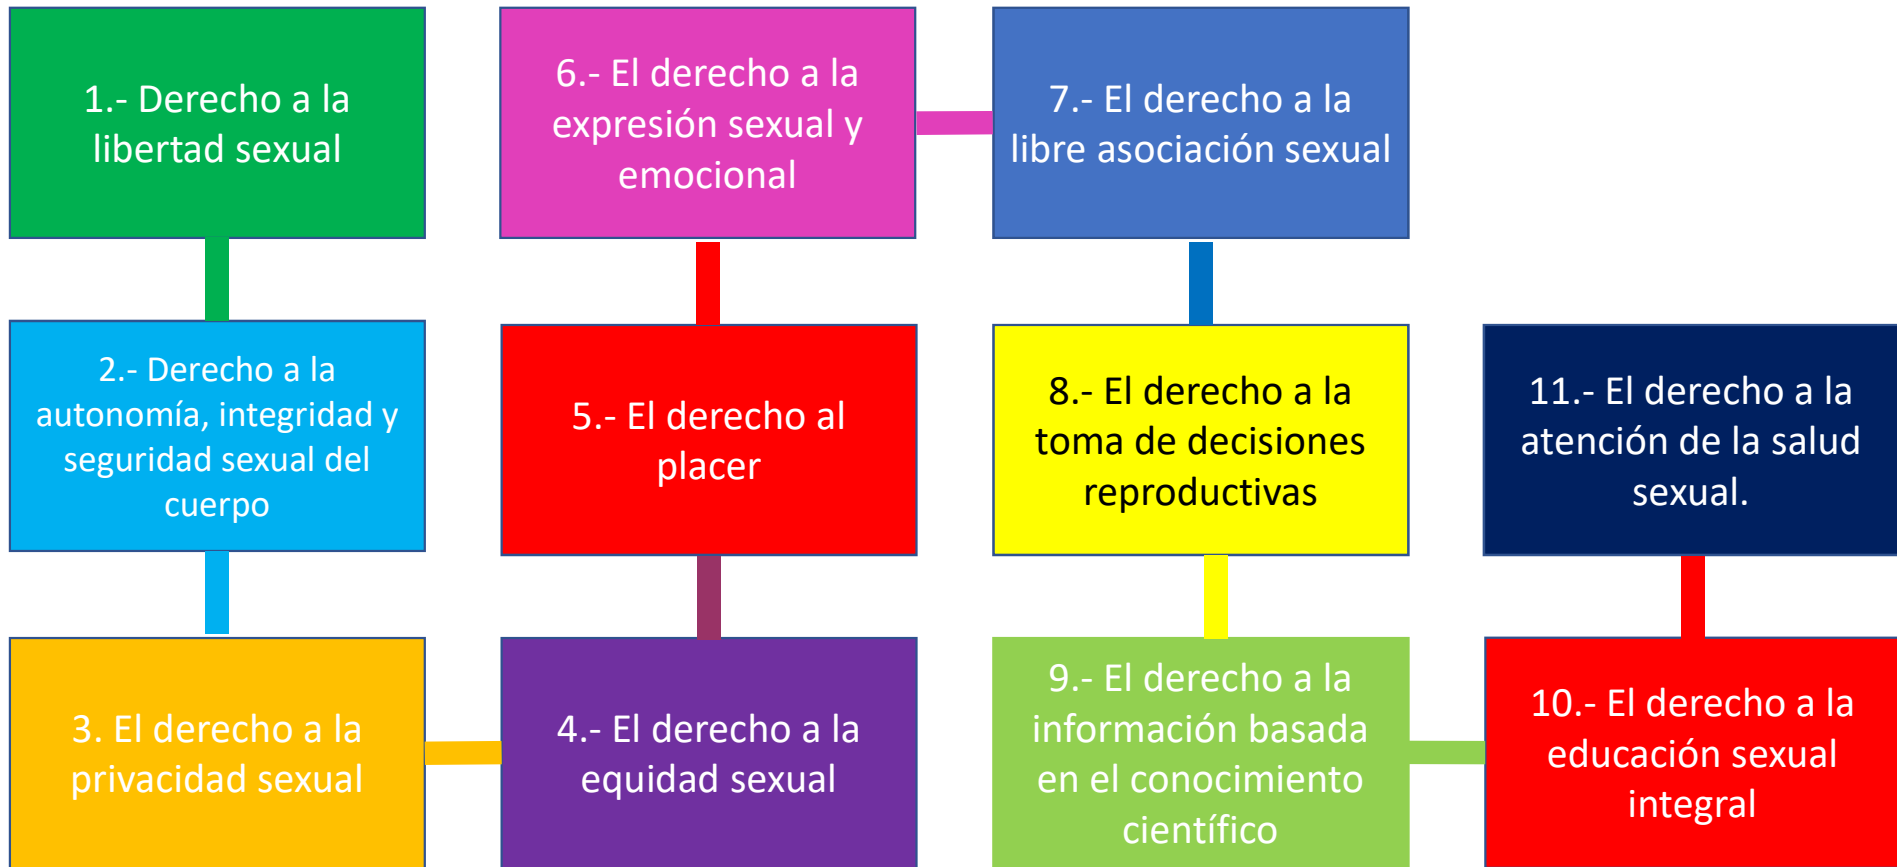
1.- Derecho a la libertad sexual

2.- Derecho a la autonomía, integridad y seguridad sexual del cuerpo

3. El derecho a la privacidad sexual

4.- El derecho a la equidad sexual

5.- El derecho al placer

6.- El derecho a la expresión sexual y emocional

7.- El derecho a la libre asociación sexual

8.- El derecho a la toma de decisiones reproductivas

9.- El derecho a la información basada en el conocimiento científico

10.- El derecho a la educación sexual integral

11.- El derecho a la atención de la salud sexual.